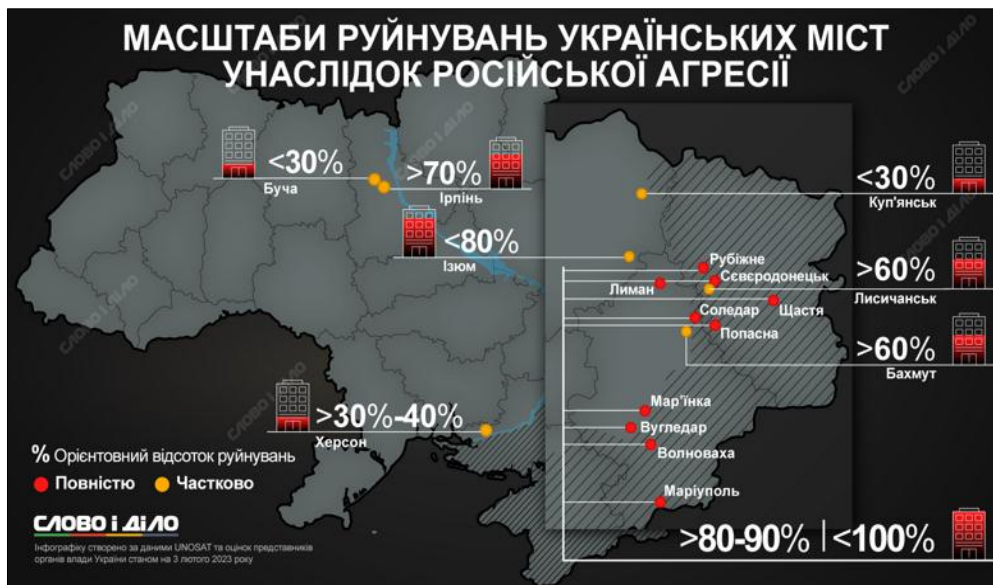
МАСШТАБИ РУЙНУВАНЬ УКРАЇНСЬКИХ МІСТ УНАСЛІДОК РОСІЙСЬКОЇ АГРЕСІЇ

<30%
Буча

>70%
Ірпінь

<80%
Ізюм

<30%
Куп'янськ

Рубіжне
Сєвєродонецьк
Лиман
Щастя
Соледар
Попасна

>60%
Лисичанськ

>60%
Бахмут

>30%-40%
Херсон

Мар'їнка
Вугледар
Волноваха
Маріуполь

% Орієнтовний відсоток руйнувань
Повністю
Частково

>80-90% | <100%

СЛОВО і ДІЛО
Інфографіку створено за даними UNOSAT та оцінок представників органів влади України станом на 3 лютого 2023 року

СЛОВО і ДІЛО
СЛОВО і ДІЛО
СЛОВО і ДІЛО
СЛОВО і ДІЛО
СЛОВО і ДІЛО
СЛОВО і ДІЛО